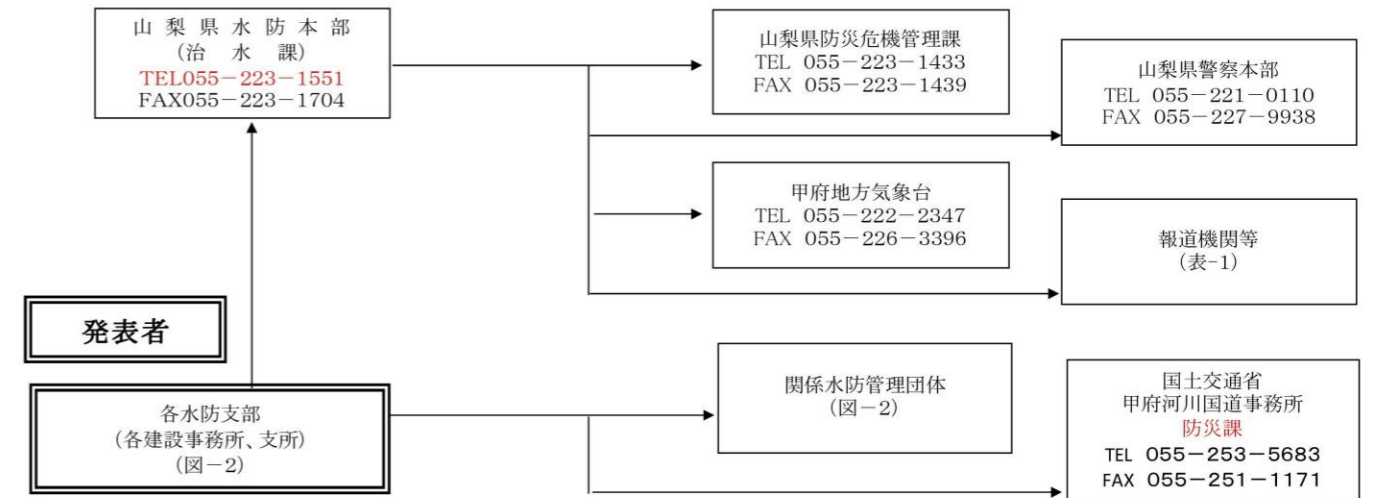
山梨県水防本部
（治水課）
TEL055－223－1551
FAX055－223－1704

山梨県防災危機管理課
TEL 055－223－1433
FAX 055－223－1439

山梨県警察本部
TEL 055－221－0110
FAX 055－227－9938

甲府地方気象台
TEL 055－222－2347
FAX 055－226－3396

報道機関等
（表-1）

発表者

各水防支部
（各建設事務所、支所）
（図－2）

関係水防管理団体
（図－2）

国土交通省
甲府河川国道事務所
防災課
TEL 055－253－5683
FAX 055－251－1171